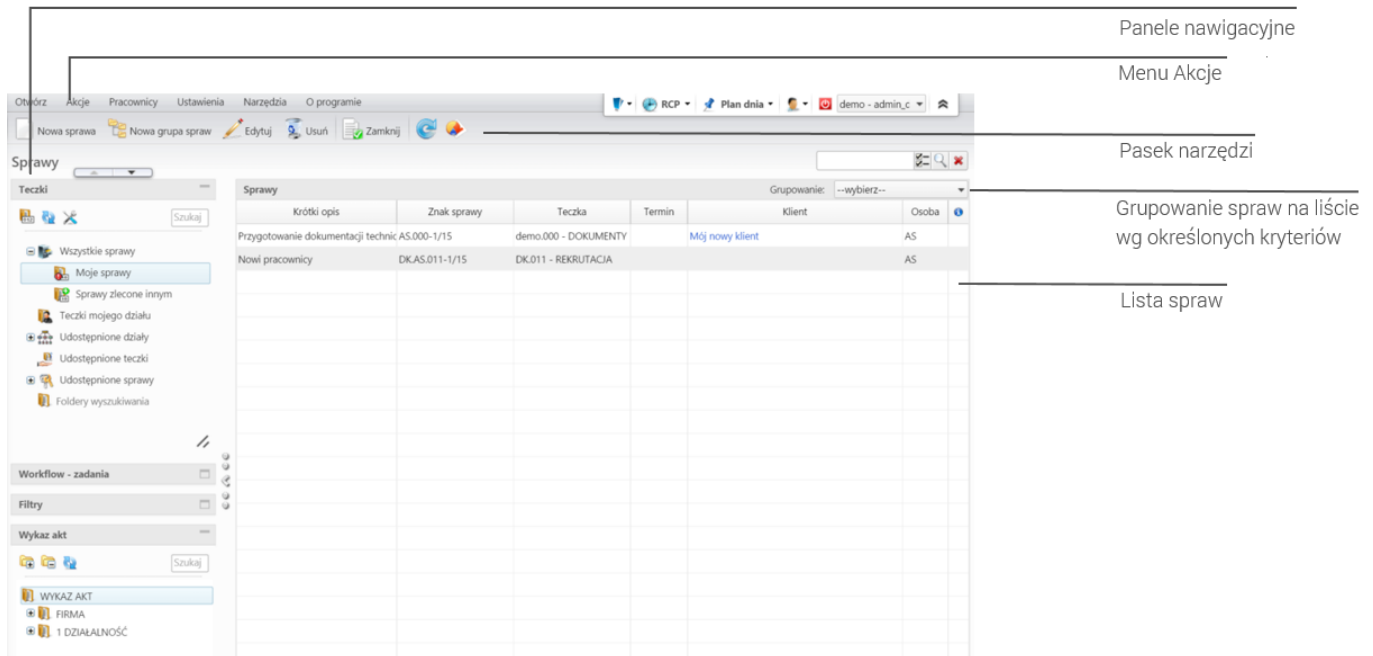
Panele nawigacyjne

Menu Akcje

Otwórz Akcje Pracownicy Ustawienia Narzędzia O programie

RCP Plan dnia demo - admin_c

Nowa sprawa Nowa grupa spraw Edytuj Usuń Zamknij

Pasek narzędzi

Sprawy

Teczki

Szukaj

Wszystkie sprawy
Moje sprawy
Sprawy zlecone innym
Teczki mojego działu
Udostępnione działy
Udostępnione teczki
Udostępnione sprawy
Foldery wyszukiwania

Workflow - zadania

Filtry

Wykaz akt

Szukaj

WYKAZ AKT
FIRMA
1 DZIAŁALNOŚĆ

Sprawy

Grupowanie: --wybierz--

Grupowanie spraw na liście wg określonych kryteriów

| Krótki opis | Znak sprawy | Teczka | Termin | Klient | Osoba |
|---|---|---|---|---|---|
| Przygotowanie dokumentacji technic | AS.000-1/15 | demo.000 - DOKUMENTY | | Mój nowy klient | AS |
| Nowi pracownicy | DK.AS.011-1/15 | DK.011 - REKRUTACJA | | | AS |

Lista spraw